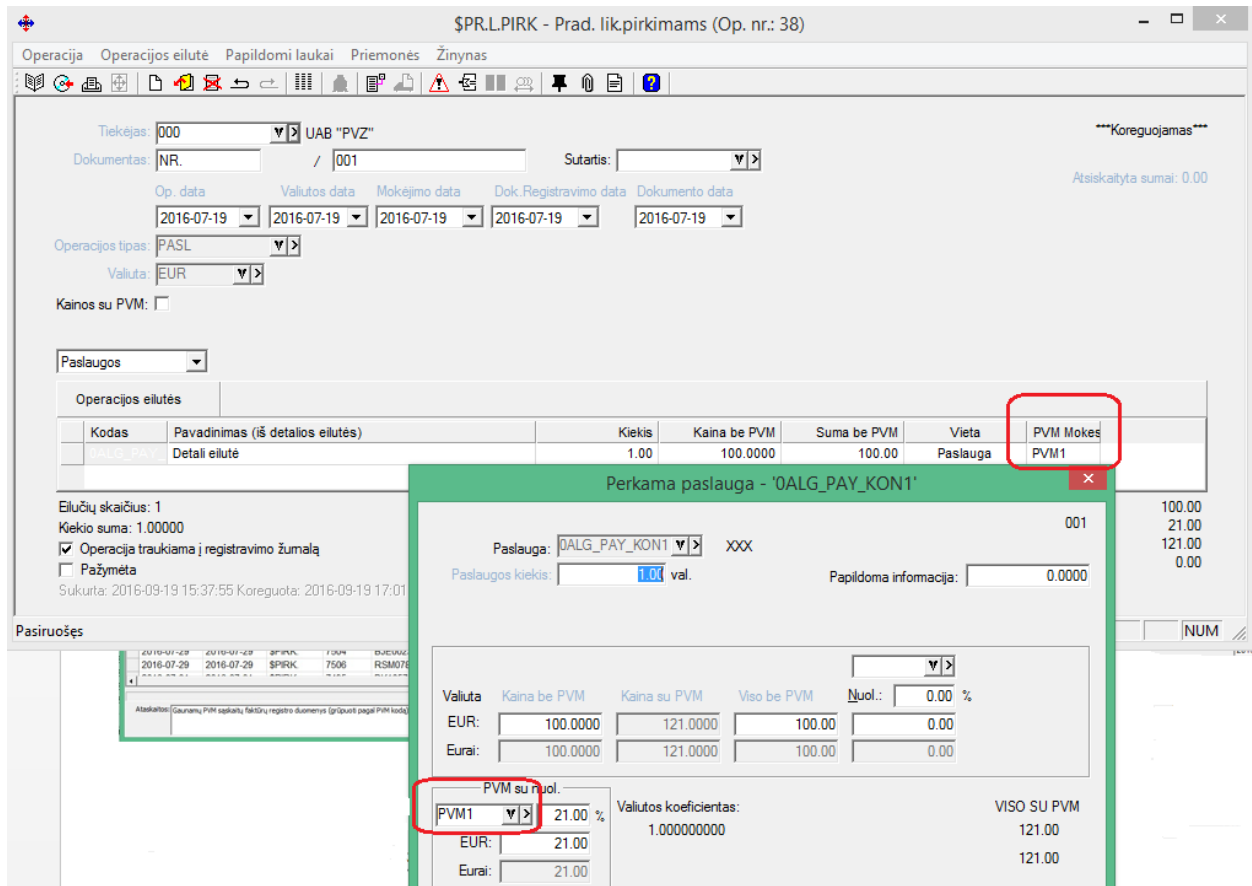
$PR.L.PIRK - Prad. lik.pirkimams (Op. nr.: 38)

Operacija Operacijos eilutė Papildomi laukai Priemonės Žinynas

Tiekėjas: 000 UAB "PVZ"
***Koreguojamas***
Dokumentas: NR. / 001
Sutartis:
Atsiskaityta sumai: 0.00
Op. data 2016-07-19
Valiutos data 2016-07-19
Mokėjimo data 2016-07-19
Dok.Registravimo data 2016-07-19
Dokumento data 2016-07-19
Operacijos tipas: PASL
Valiuta: EUR
Kainos su PVM:

Paslaugos

Operacijos eilutės

| Kodas | Pavadinimas (iš detalios eilutės) | Kiekis | Kaina be PVM | Suma be PVM | Vieta | PVM Mokes |
|---|---|---|---|---|---|---|
| 0ALG_PAY_ | Detali eilutė | 1.00 | 100.0000 | 100.00 | Paslauga | PVM1 |

Eilučių skaičius: 1
Kiekio suma: 1.00000
Operacija traukiama į registravimo žurnalą
Pažymėta
Sukurta: 2016-09-19 15:37:55 Koreguota: 2016-09-19 17:01
Pasiruošęs
100.00
21.00
121.00
0.00
NUM

2016-07-29 2016-07-29 $PIRK. 7506 RSM076
Ataskaitos: Gaunamų PVM sąskaitų faktūrų registro duomenys (grupuoti pagal PVM kodą)

Perkama paslauga - '0ALG_PAY_KON1'
001
Paslauga: 0ALG_PAY_KON1 XXX
Paslaugos kiekis: 1.00 val.
Papildoma informacija: 0.0000

| Valiuta | Kaina be PVM | Kaina su PVM | Viso be PVM | Nuol.: 0.00 % |
|---|---|---|---|---|
| EUR: | 100.0000 | 121.0000 | 100.00 | 0.00 |
| Eurai: | 100.0000 | 121.0000 | 100.00 | 0.00 |

PVM su nuol.
PVM1 21.00 %
EUR: 21.00
Eurai: 21.00
Valiutos koeficientas:
1.000000000
VISO SU PVM
121.00
121.00